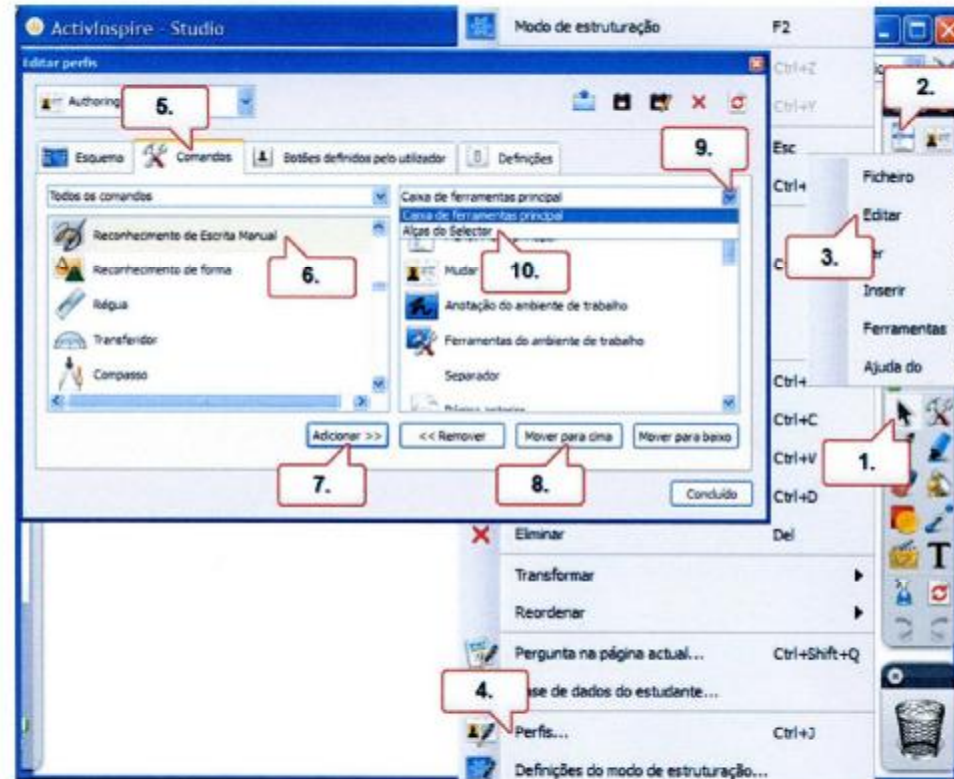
ActivInspire - Studio

Modo de estruturação F2

Editar perfis

Ctrl+Z

Authoring

Ctrl+Y

2.

5.

Esquema Comandos Botões definidos pelo utilizador Definições

9.

Esc

Todos os comandos

Caixa de ferramentas principal

Ctrl+

Ficheiro

Caixa de ferramentas principal

Alças do Selector

Editar

Reconhecimento de Escrita Manual

3.

Reconhecimento de forma

6.

Mudar

10.

Inserir

Régua

Anotação do ambiente de trabalho

Ferramentas

Transferidor

Ferramentas do ambiente de trabalho

Ajuda do

Compasso

Separador

Ctrl+

Adicionar >> << Remover Mover para cima Mover para baixo

Ctrl+C

Ctrl+V

1.

7.

8.

Concluído

Ctrl+D

Eliminar Del

Transformar

Reordenar

Pergunta na página actual... Ctrl+Shift+Q

4.

ase de dados do estudante...

Perfis... Ctrl+J

Definições do modo de estruturação...